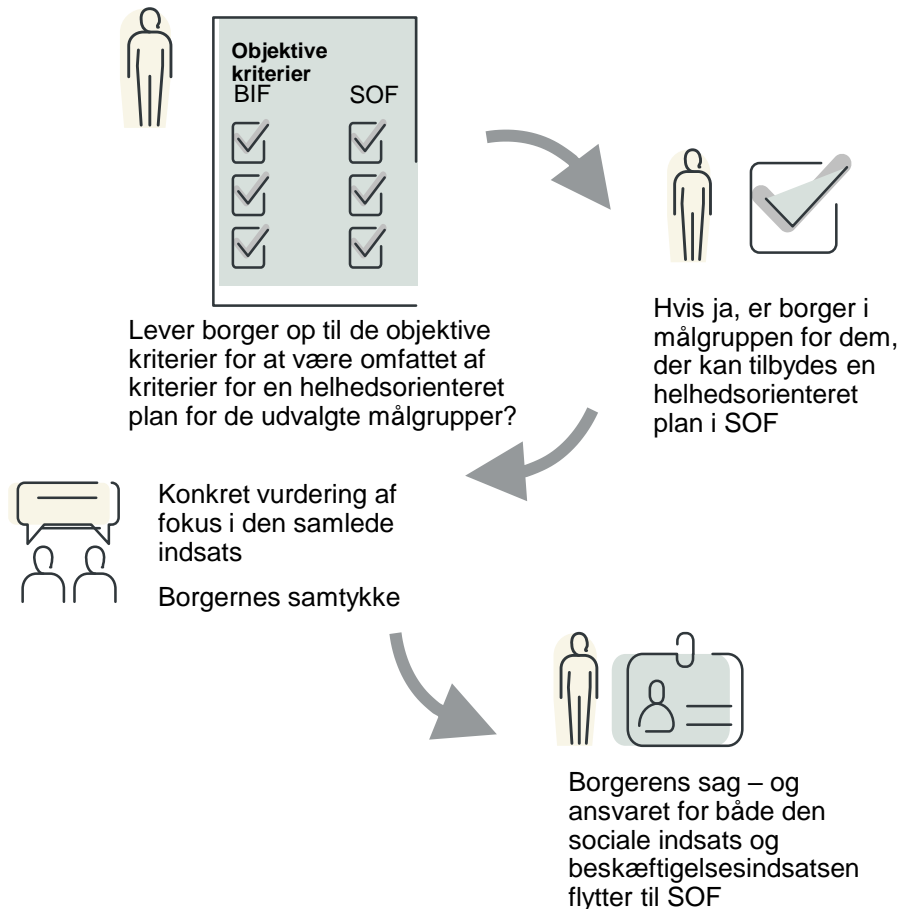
Objektive kriterier
BIF SOF

Lever borger op til de objektive kriterier for at være omfattet af kriterier for en helhedsorienteret plan for de udvalgte målgrupper?

Hvis ja, er borger i målgruppen for dem, der kan tilbydes en helhedsorienteret plan i SOF

Konkret vurdering af fokus i den samlede indsats

Borgernes samtykke

Borgerens sag – og ansvaret for både den sociale indsats og beskæftigelsesindsatsen flytter til SOF